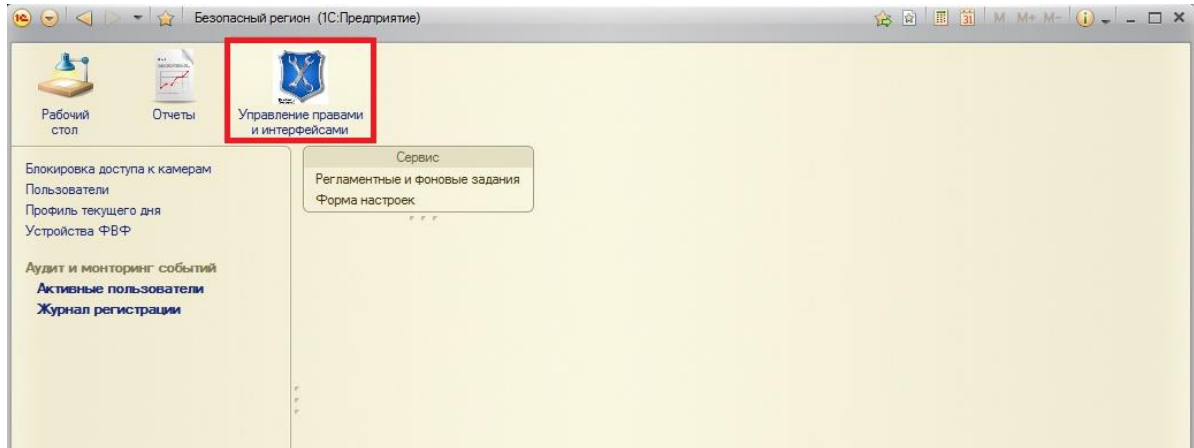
Безопасный регион (1С:Предприятие)

M M+ M-

Рабочий стол

Отчеты

Управление правами и интерфейсами

Блокировка доступа к камерам
Пользователи
Профиль текущего дня
Устройства ФВФ

Аудит и монторинг событий
Активные пользователи
Журнал регистрации

Сервис
Регламентные и фоновые задания
Форма настроек